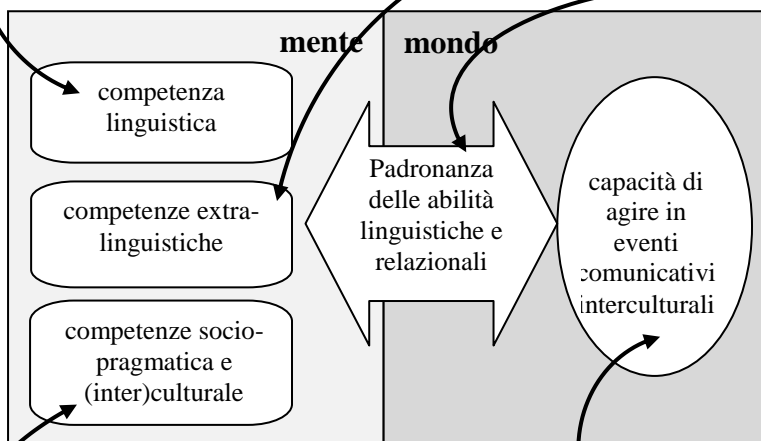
mente

mondo

competenza linguistica

competenze extra-linguistiche

competenze socio-pragmatica e (inter)culturale

Padronanza delle abilità linguistiche e relazionali

capacità di agire in eventi comunicativi interculturali